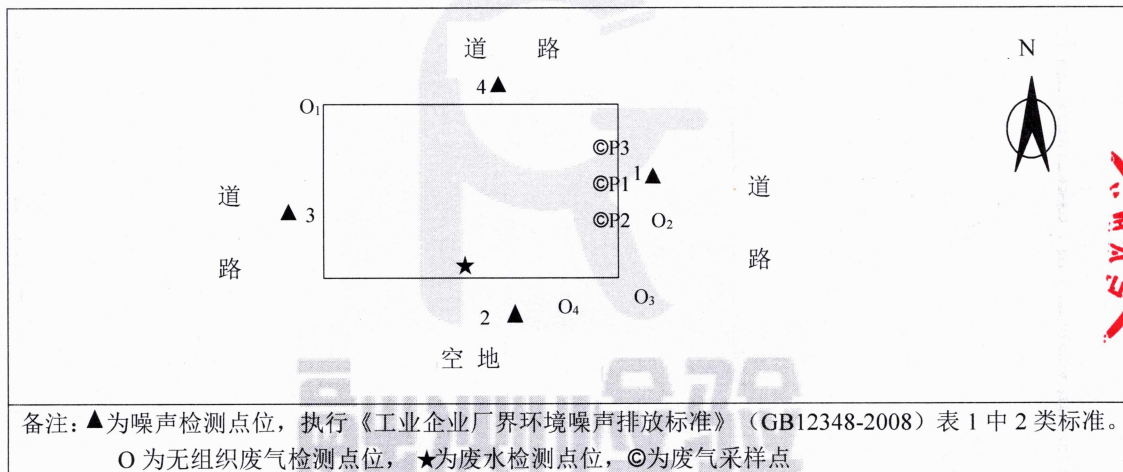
道　路

N

4▲

$O_1$

©P3

©P1 1▲

©P2 $O_2$

道

路

▲ 3

道

路

★

$O_3$

2 ▲ $O_4$

空 地

备注：▲为噪声检测点位，执行《工业企业厂界环境噪声排放标准》（GB12348-2008）表 1 中 2 类标准。O 为无组织废气检测点位，★为废水检测点位，©为废气采样点